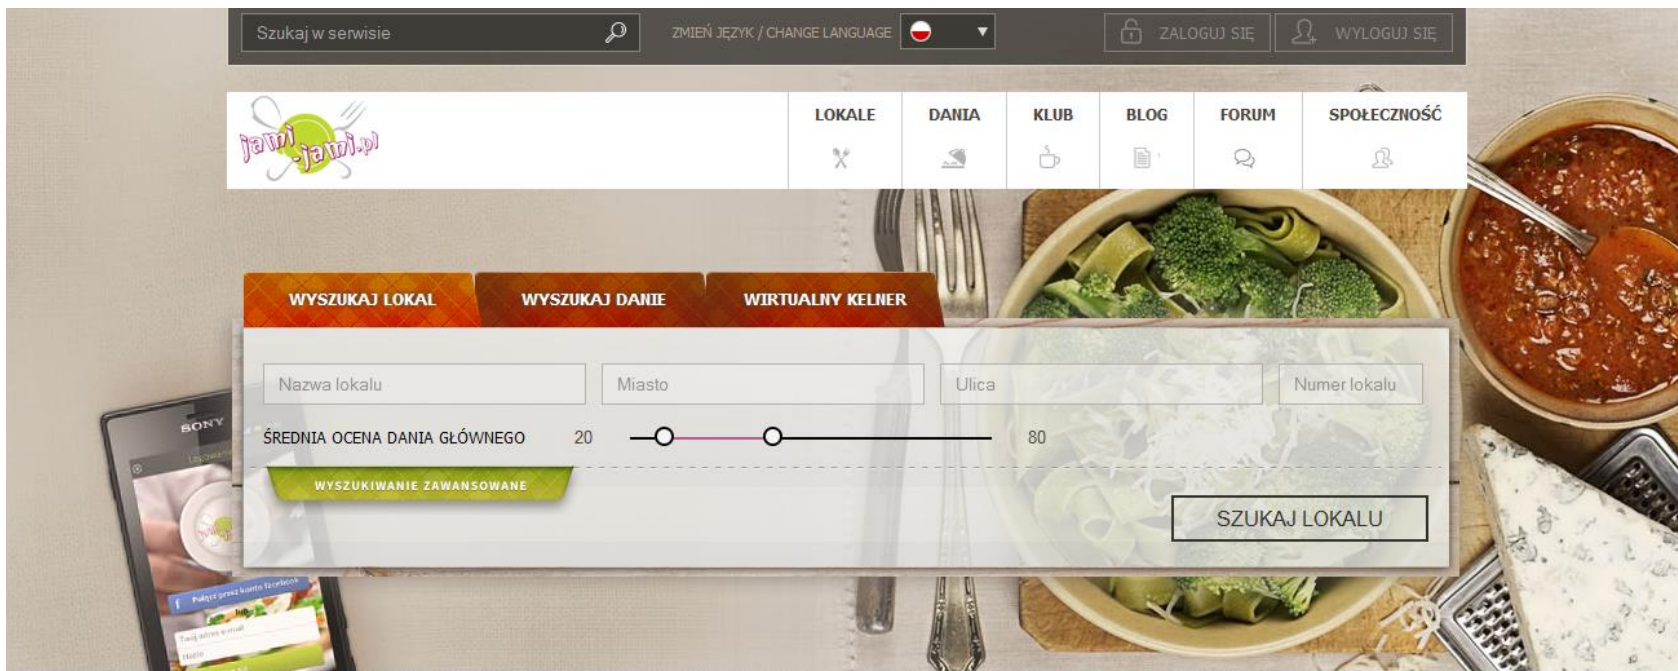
Szukaj w serwisie

ZMIEŃ JĘZYK / CHANGE LANGUAGE

ZALOGUJ SIĘ

WYLOGUJ SIĘ

jami-jami.pl

LOKALE

DANIA

KLUB

BLOG

FORUM

SPOŁECZNOŚĆ

WYSZUKAJ LOKAL

WYSZUKAJ DANIE

WIRTUALNY KELNER

Nazwa lokalu

Miasto

Ulica

Numer lokalu

ŚREDNIA OCENA DANIA GŁÓWNEGO 20 80

WYSZUKIWANIE ZAWANSOWANE

SZUKAJ LOKALU

SONY

Połącz przez konto facebook

lub

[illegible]

Hasło